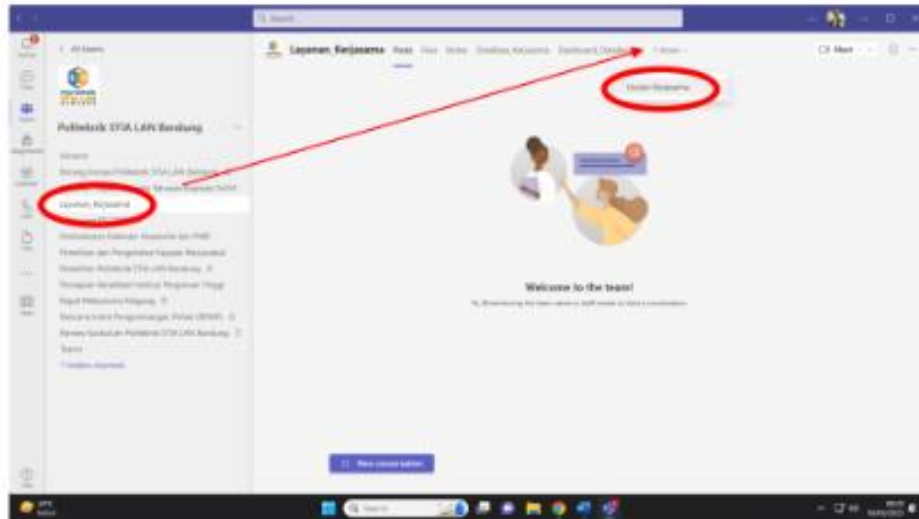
Search

All teams

Politeknik STIA LAN Bandung

General

Layanan_Kerjasama

Pelaksanaan Kalender Akademik dan PMB

Penelitian dan Pengabdian kepada Masyarakat

Akreditasi Politeknik STIA LAN Bandung

Penyiapan Akreditasi Institusi Perguruan Tinggi

Rapat Mekanisme Magang

Rencana Induk Pengembangan

Survey Kepuasan Politeknik STIA LAN Bandung

Tutorial

7 hidden channels

Layanan_Kerjasama Posts Files Notes Database_Kerjasama Dashboard_Detail 1 more

Meet

Usulan Kerjasama

Welcome to the team!

New conversation

Search